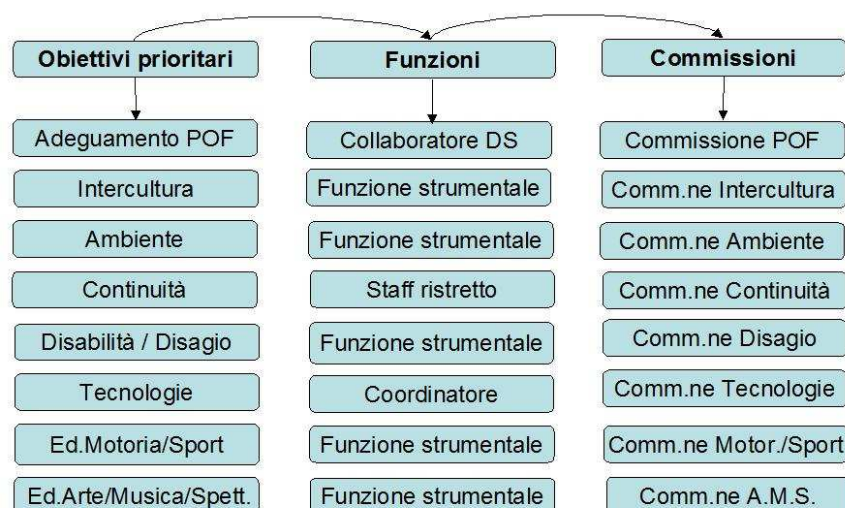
Obiettivi prioritari

Adeguamento POF

Intercultura

Ambiente

Continuità

Disabilità / Disagio

Tecnologie

Ed.Motoria/Sport

Ed.Arte/Musica/Spett.

Funzioni

Collaboratore DS

Funzione strumentale

Funzione strumentale

Staff ristretto

Funzione strumentale

Coordinatore

Funzione strumentale

Funzione strumentale

Commissioni

Commissione POF

Comm.ne Intercultura

Comm.ne Ambiente

Comm.ne Continuità

Comm.ne Disagio

Comm.ne Tecnologie

Comm.ne Motor./Sport

Comm.ne A.M.S.